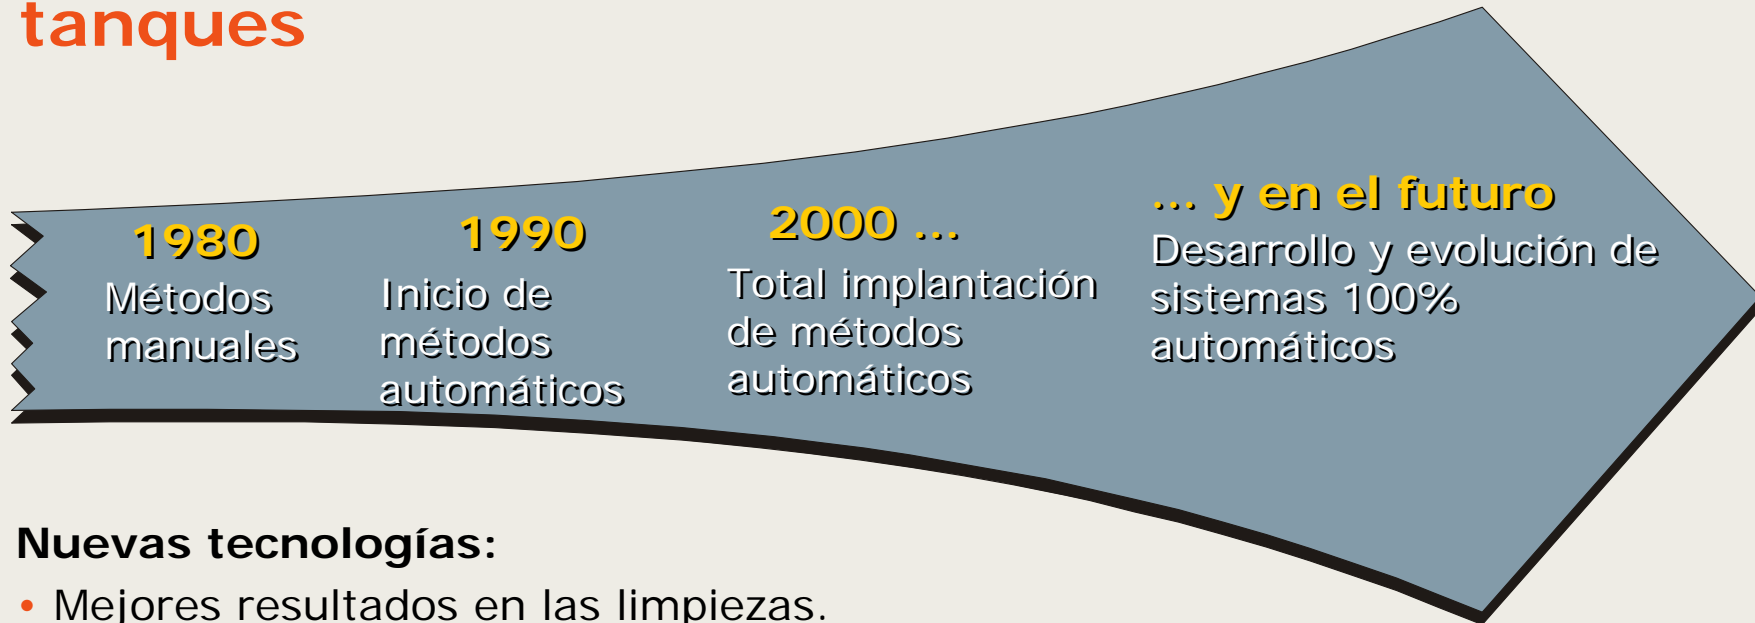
tanques

1980
Métodos manuales

1990
Inicio de métodos automáticos

2000 …
Total implantación de métodos automáticos

… y en el futuro
Desarrollo y evolución de sistemas 100% automáticos

Nuevas tecnologías:
• Mejores resultados en las limpiezas.